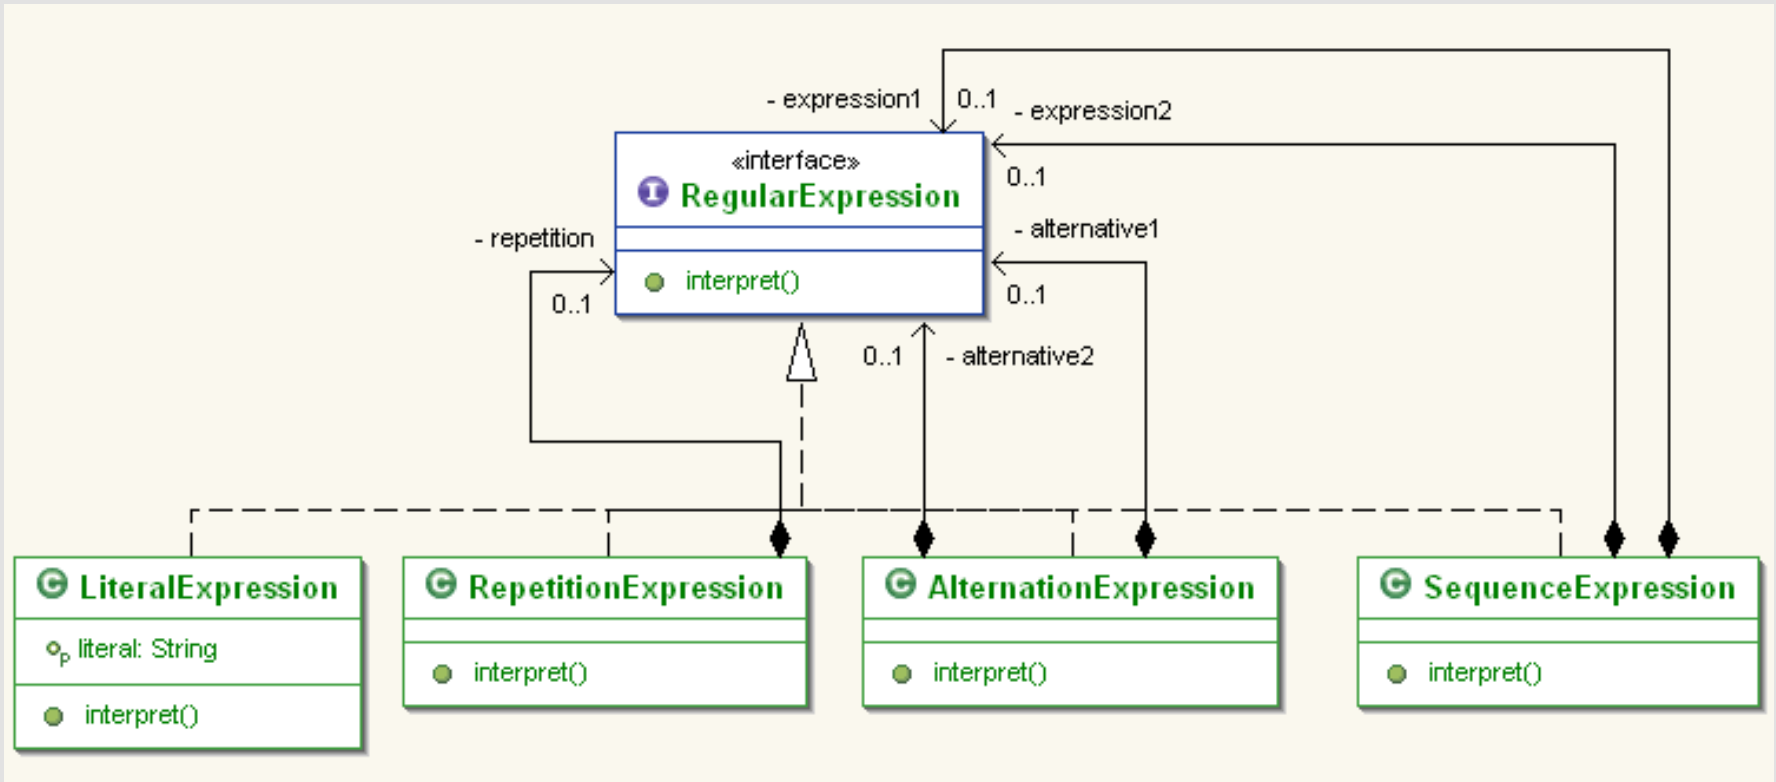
- expression1
0..1
- expression2
«interface»
RegularExpression
0..1
- alternative1
- repetition
interpret()
0..1
0..1
0..1
- alternative2
LiteralExpression
literal: String
interpret()
RepetitionExpression
interpret()
AlternationExpression
interpret()
SequenceExpression
interpret()